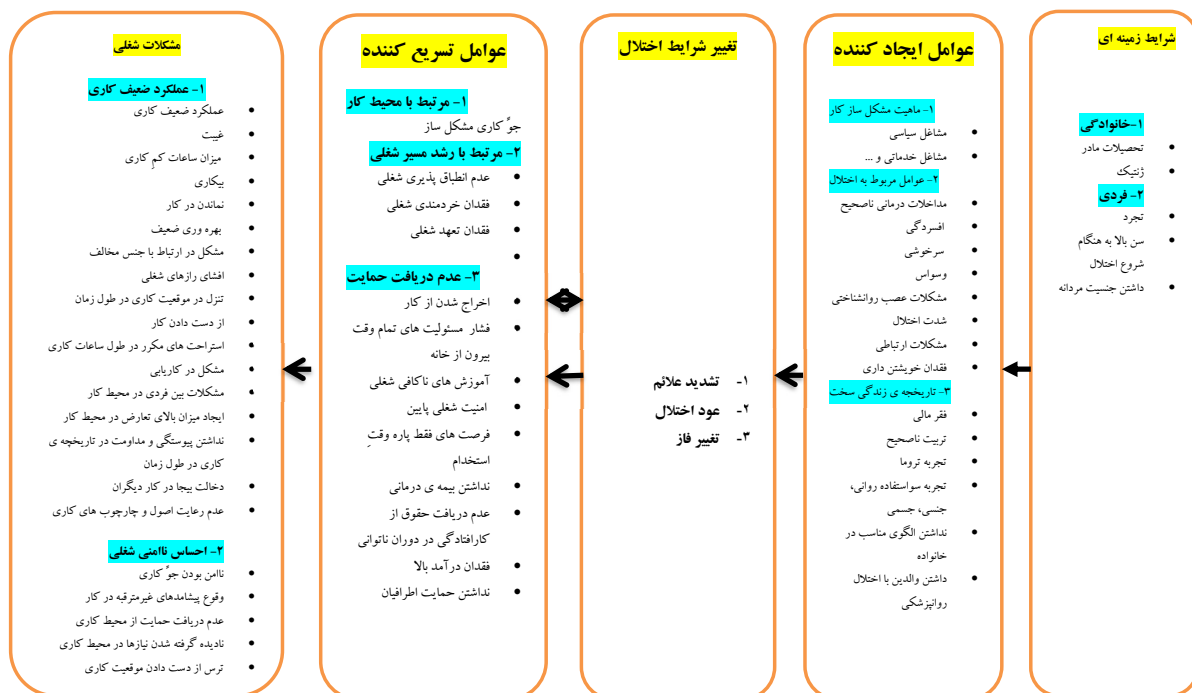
شرایط زمینه ای

۱-خانوادگی
- تحصیلات مادر
- ژنتیک

۲- فردی
- تجرد
- سن بالا به هنگام شروع اختلال
- داشتن جنسیت مردانه

عوامل ایجاد کننده

۱- ماهیت مشکل ساز کار
- مشاغل سیاسی
- مشاغل خدماتی و ...

۲- عوامل مربوط به اختلال
- مداخلات درمانی ناصحیح
- افسردگی
- سرخوشی
- وسواس
- مشکلات عصب روانشناختی
- شدت اختلال
- مشکلات ارتباطی
- فقدان خویشتن داری

۳- تاریخچه ی زندگی سخت
- فقر مالی
- تربیت ناصحیح
- تجربه تروما
- تجربه سواستفاده روانی، جنسی، جسمی
- نداشتن الگوی مناسب در خانواده
- داشتن والدین با اختلال روانپزشکی

تغییر شرایط اختلال

۱- تشدید علائم
۲- عود اختلال
۳- تغییر فاز

عوامل تسریع کننده

۱- مرتبط با محیط کار
جوّ کاری مشکل ساز

۲- مرتبط با رشد مسیر شغلی
- عدم انطباق پذیری شغلی
- فقدان خردمندی شغلی
- فقدان تعهد شغلی

۳- عدم دریافت حمایت
- اخراج شدن از کار
- فشار مسئولیت های تمام وقت بیرون از خانه
- آموزش های ناکافی شغلی
- امنیت شغلی پایین
- فرصت های فقط پاره وقتِ استخدام
- نداشتن بیمه ی درمانی
- عدم دریافت حقوق از کارافتادگی در دوران ناتوانی
- فقدان درآمد بالا
- نداشتن حمایت اطرافیان

مشکلات شغلی

۱- عملکرد ضعیف کاری
- عملکرد ضعیف کاری
- غیبت
- میزان ساعات کمِ کاری
- بیکاری
- نماندن در کار
- بهره وری ضعیف
- مشکل در ارتباط با جنس مخالف
- افشای رازهای شغلی
- تنزل در موقعیت کاری در طول زمان
- از دست دادن کار
- استراحت های مکرر در طول ساعات کاری
- مشکل در کاریابی
- مشکلات بین فردی در محیط کار
- ایجاد میزان بالای تعارض در محیط کار
- نداشتن پیوستگی و مداومت در تاریخچه ی کاری در طول زمان
- دخالت بیجا در کار دیگران
- عدم رعایت اصول و چارچوب های کاری

۲- احساس ناامنی شغلی
- ناامن بودن جوّ کاری
- وقوع پیشامدهای غیرمترقبه در کار
- عدم دریافت حمایت از محیط کاری
- نادیده گرفته شدن نیازها در محیط کار
- ترس از دست دادن موقعیت کاری